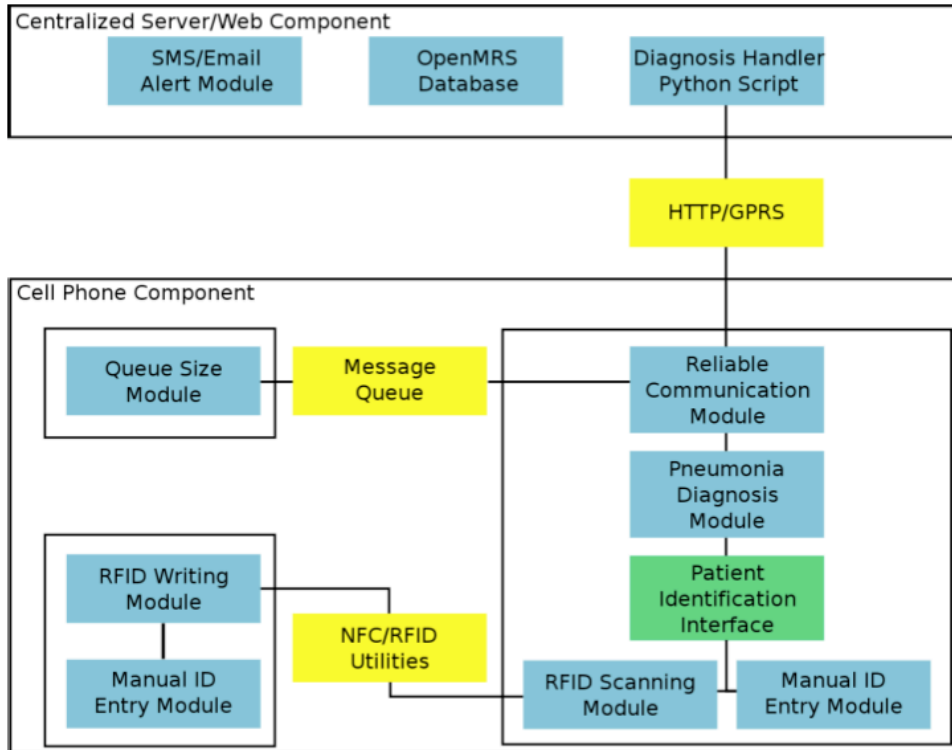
Centralized Server/Web Component

SMS/Email Alert Module

OpenMRS Database

Diagnosis Handler Python Script

HTTP/GPRS

Cell Phone Component

Queue Size Module

Message Queue

Reliable Communication Module

Pneumonia Diagnosis Module

Patient Identification Interface

RFID Writing Module

Manual ID Entry Module

NFC/RFID Utilities

RFID Scanning Module

Manual ID Entry Module